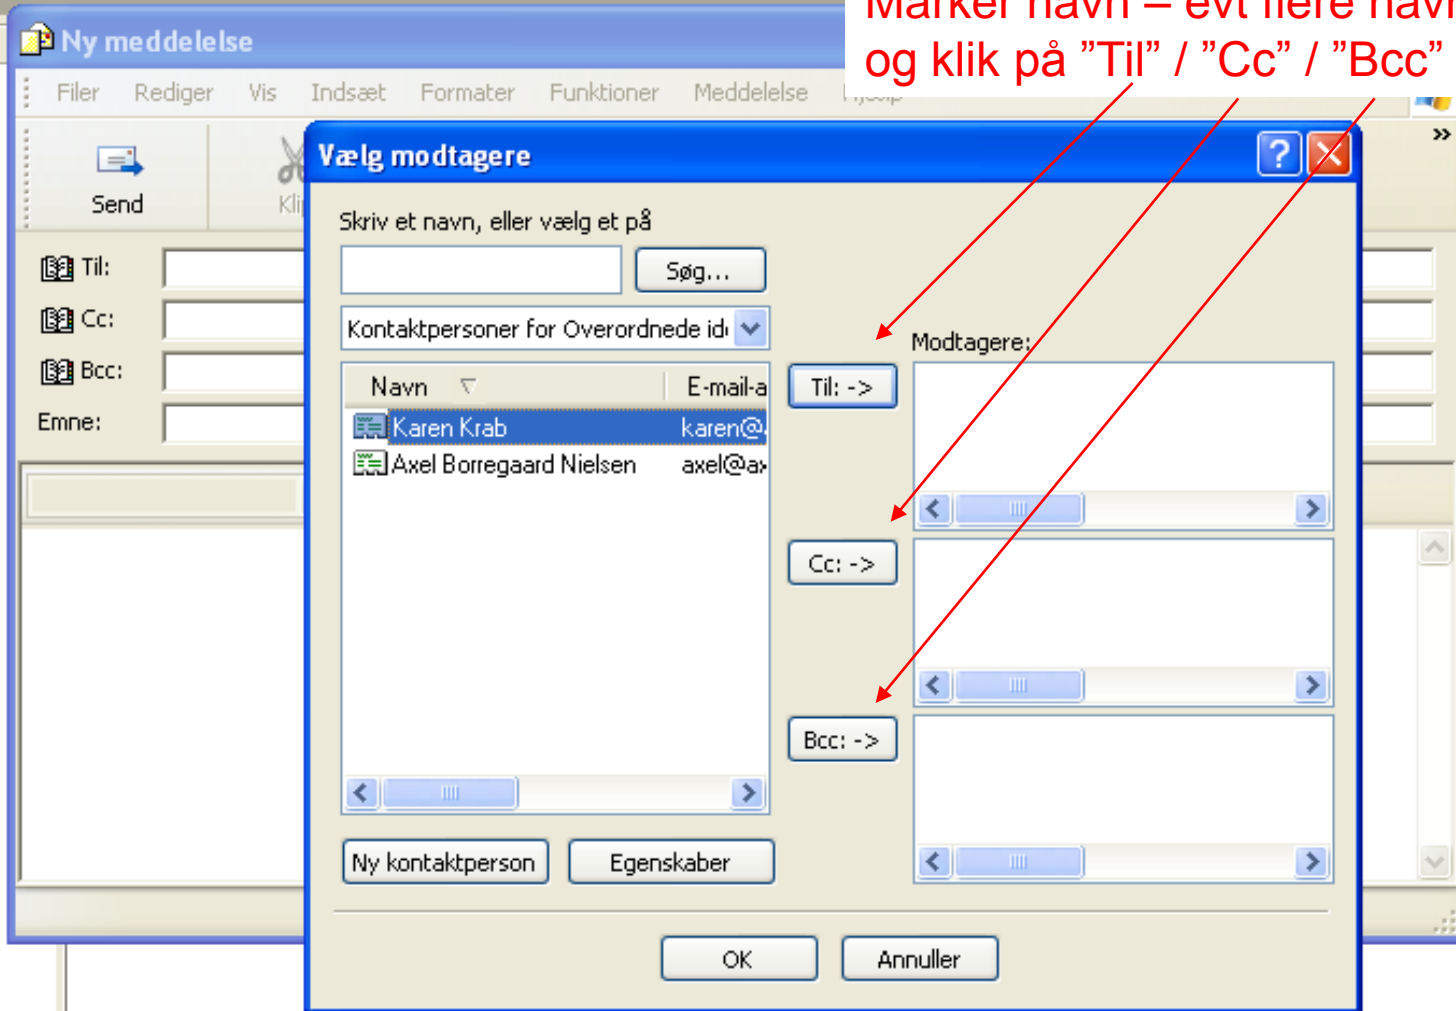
Marker navn – evt flere navn
og klik på "Til" / "Cc" / "Bcc"

Ny meddelelse

Filer Rediger Vis Indsæt Formater Funktioner Meddelelse Hjælp

Send

Kli

Til:
Cc:
Bcc:
Emne:

Vælg modtagere

Skriv et navn, eller vælg et på

Søg...

Kontaktpersoner for Overordnede id

| Navn | E-mail-a |
|---|---|
| Karen Krab | karen@ |
| Axel Borregaard Nielsen | axel@ax |

Til: ->
Cc: ->
Bcc: ->

Modtagere:

Ny kontaktperson
Egenskaber

OK
Annuller